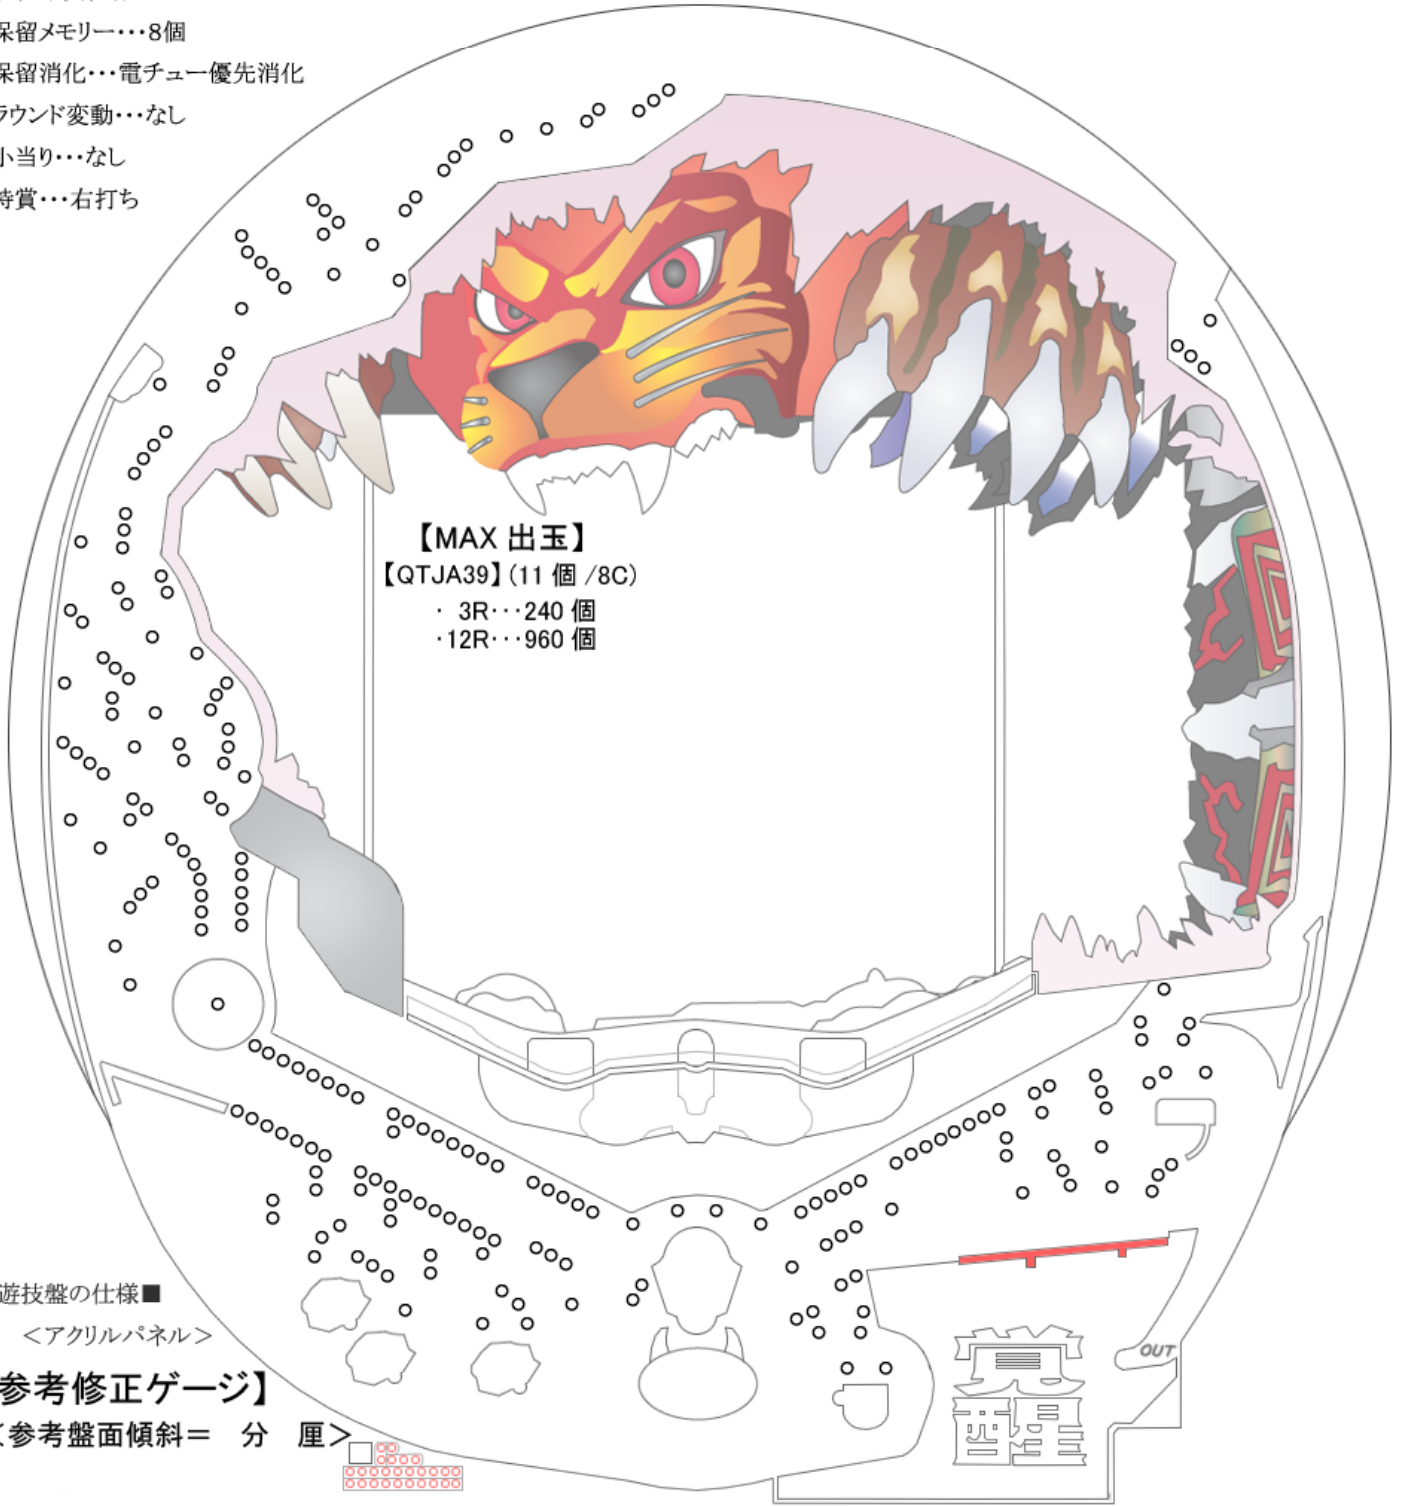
保留メモリー・・・8個
保留消化・・・電チュー優先消化
ラウンド変動・・・なし
小当り・・・なし
特賞・・・右打ち

【MAX 出玉】
【QTJA39】(11 個 /8C)
・ 3R・・・240 個
・12R・・・960 個

遊技盤の仕様■
<アクリルパネル>
参考修正ゲージ】
<参考盤面傾斜＝ 分 厘>

OUT
覚醒